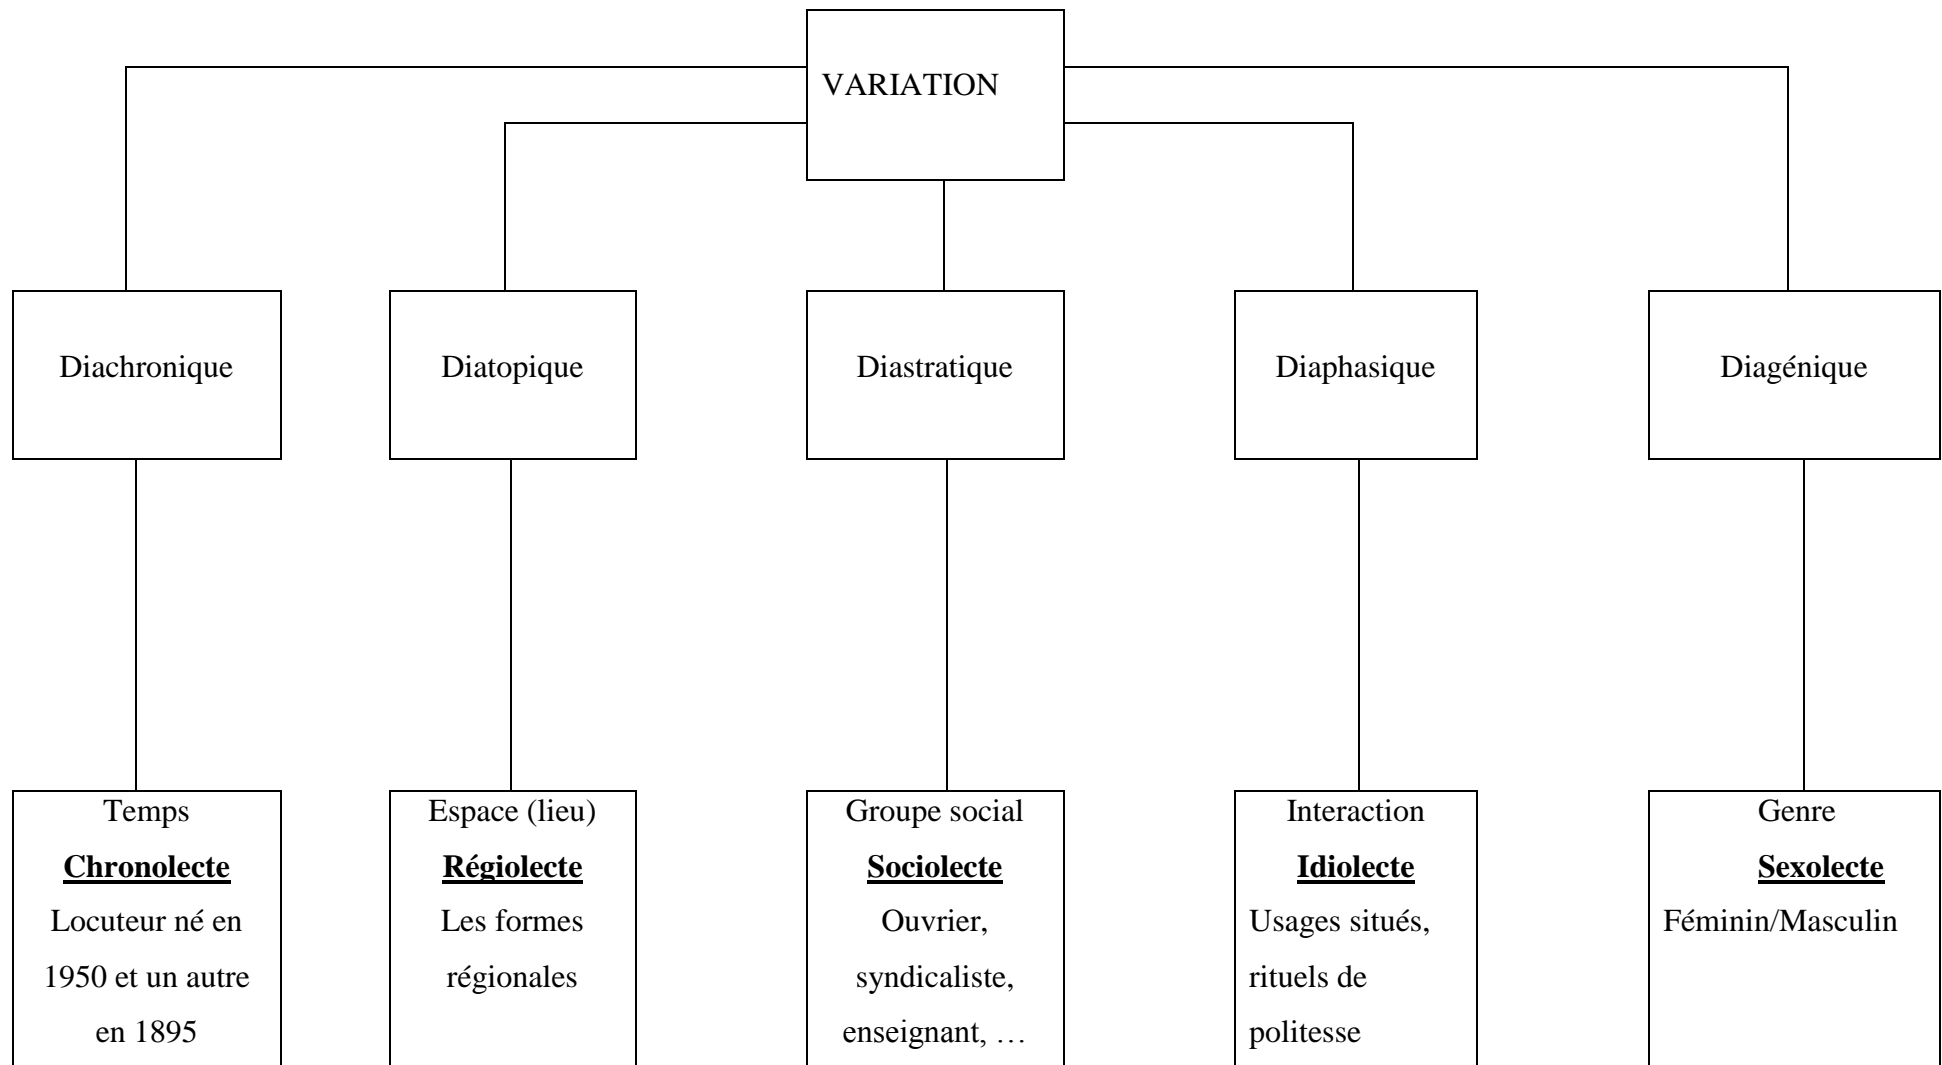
VARIATION

Diachronique

Diatopique

Diastratique

Diaphasique

Diagénique

Temps
Chronolecte
Locuteur né en 1950 et un autre en 1895

Espace (lieu)
Régiolecte
Les formes régionales

Groupe social
Sociolecte
Ouvrier, syndicaliste, enseignant, …

Interaction
Idiolecte
Usages situés, rituels de politesse

Genre
Sexolecte
Féminin/Masculin